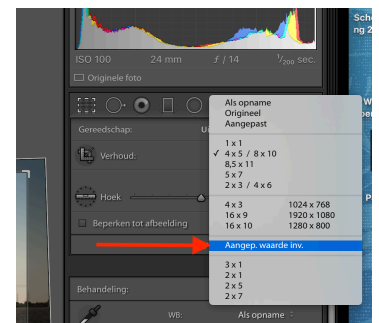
ISO 100
24 mm
ƒ / 14
$^1/_{200}$ sec
Originele foto

Gereedschap:
Verhoud:
Hoek
Beperken tot afbeelding

Behandeling:
WB:
Als opname

Sch
en

Als opname
Origineel
Aangepast
1 x 1
✓ 4 x 5 / 8 x 10
8,5 x 11
5 x 7
2 x 3 / 4 x 6
4 x 3
1024 x 768
16 x 9
1920 x 1080
16 x 10
1280 x 800
Aangep. waarde inv.
3 x 1
2 x 1
2 x 5
2 x 7